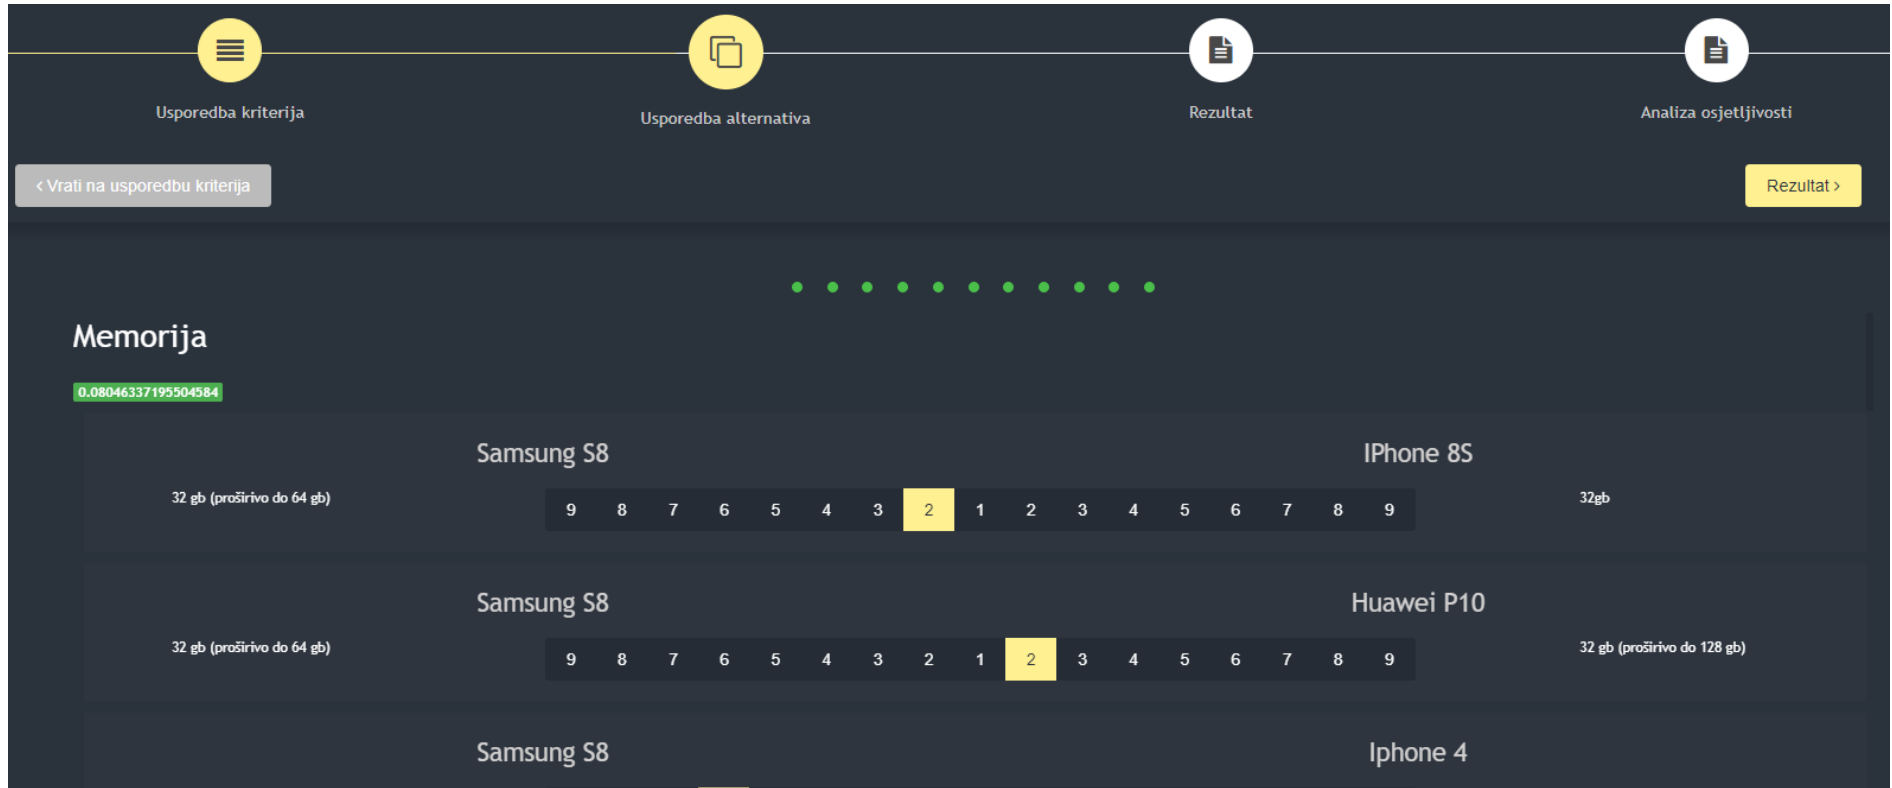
Usporedba kriterija

Usporedba alternativa

Rezultat

Analiza osjetljivosti

‹ Vrati na usporedbu kriterija

Rezultat ›

Memorija

0.08046337195504584

Samsung S8

IPhone 8S

32 gb (proširivo do 64 gb)

| 9 | 8 | 7 | 6 | 5 | 4 | 3 | 2 | 1 | 2 | 3 | 4 | 5 | 6 | 7 | 8 | 9 |
|---|---|---|---|---|---|---|---|---|---|---|---|---|---|---|---|---|

32gb

Samsung S8

Huawei P10

32 gb (proširivo do 64 gb)

| 9 | 8 | 7 | 6 | 5 | 4 | 3 | 2 | 1 | 2 | 3 | 4 | 5 | 6 | 7 | 8 | 9 |
|---|---|---|---|---|---|---|---|---|---|---|---|---|---|---|---|---|

32 gb (proširivo do 128 gb)

Samsung S8

Iphone 4